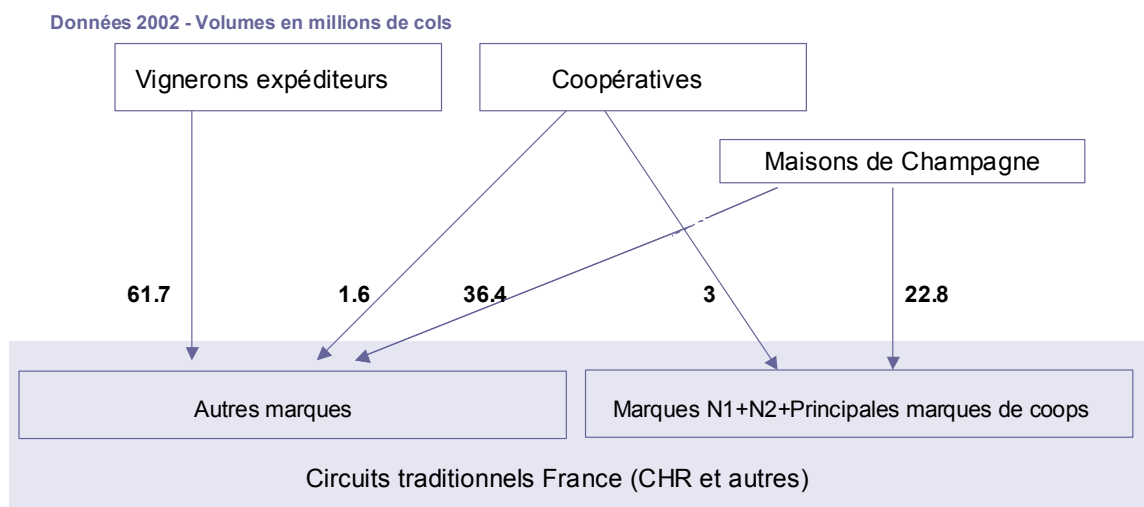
Données 2002 - Volumes en millions de cols

Vignerons expéditeurs

Coopératives

Maisons de Champagne

61.7

1.6

36.4

3

22.8

Autres marques

Marques N1+N2+Principales marques de coops

Circuits traditionnels France (CHR et autres)